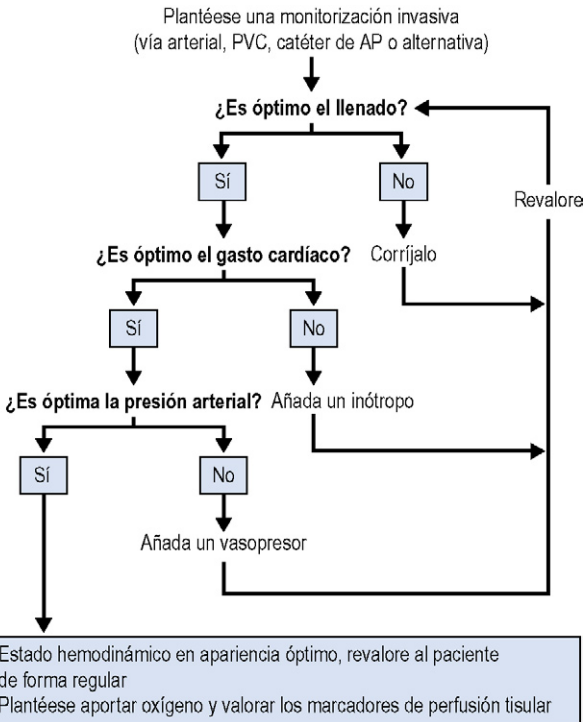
Plantéese una monitorización invasiva (vía arterial, PVC, catéter de AP o alternativa)

¿Es óptimo el llenado?

Sí

No

Revalore

¿Es óptimo el gasto cardíaco?

Corríjalo

Sí

No

¿Es óptima la presión arterial?

Añada un inótropo

Sí

No

Añada un vasopresor

Estado hemodinámico en apariencia óptimo, revalore al paciente de forma regular
Plantéese aportar oxígeno y valorar los marcadores de perfusión tisular